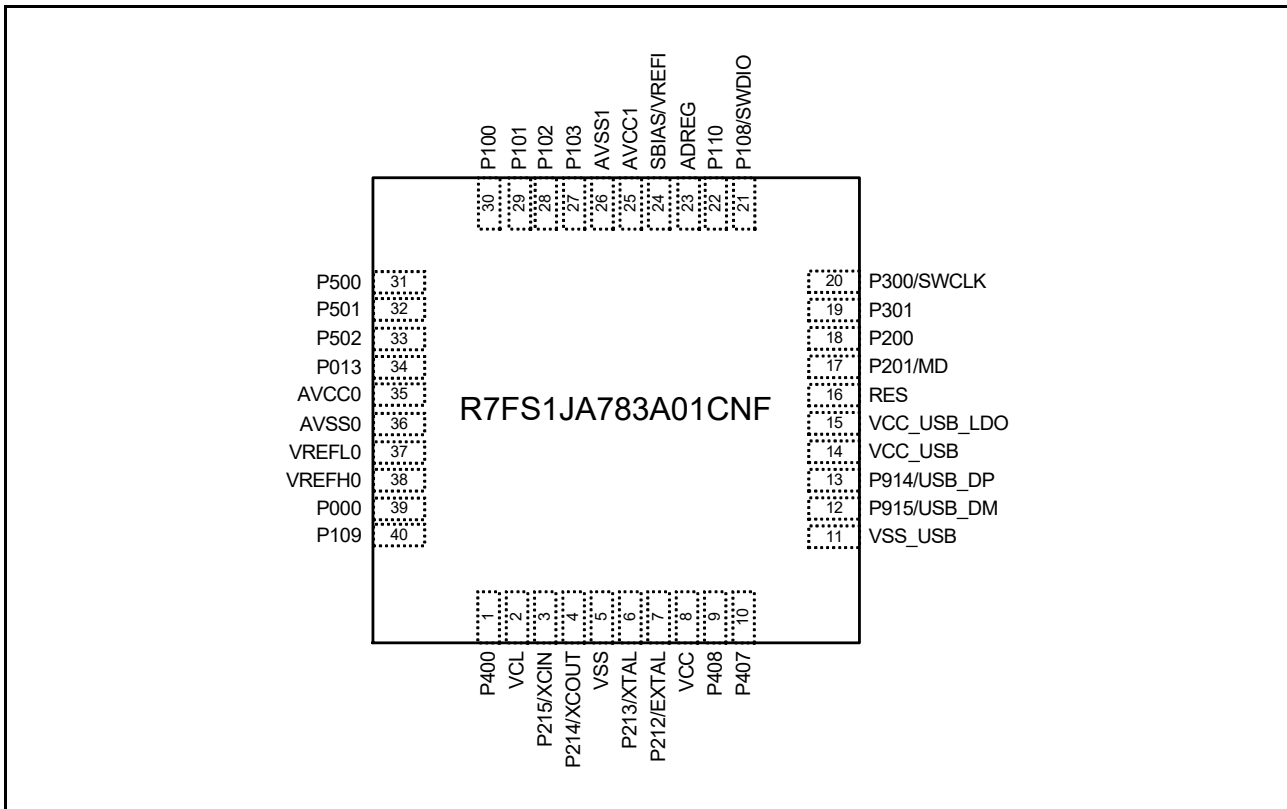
P100
P101
P102
P103
AVSS1
AVCC1
SBIAS/VREFI
ADREG
P110
P108/SWDIO

30
29
28
27
26
25
24
23
22
21

P500 31
P501 32
P502 33
P013 34
AVCC0 35
AVSS0 36
VREFL0 37
VREFH0 38
P000 39
P109 40

R7FS1JA783A01CNF

20 P300/SWCLK
19 P301
18 P200
17 P201/MD
16 RES
15 VCC_USB_LDO
14 VCC_USB
13 P914/USB_DP
12 P915/USB_DM
11 VSS_USB

1
2
3
4
5
6
7
8
9
10

P400
VCL
P215/XCIN
P214/XCOUT
VSS
P213/XTAL
P212/EXTAL
VCC
P408
P407